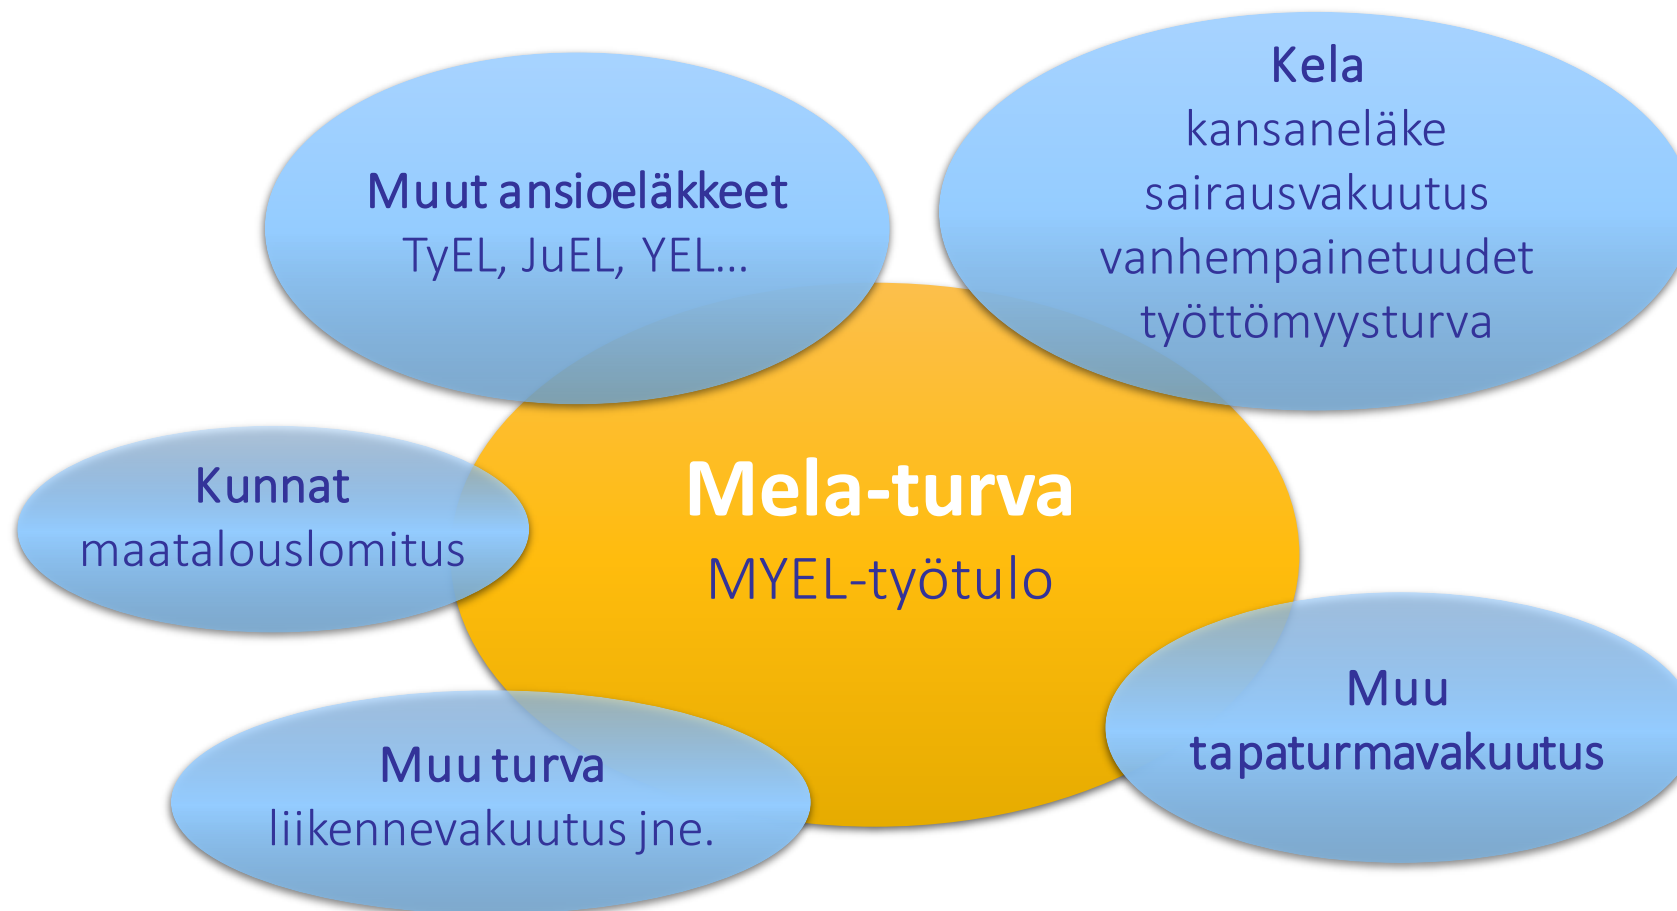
Muut ansioeläkkeet
TyEL, JuEL, YEL...

Kela
kansaneläke
sairausvakuutus
vanhempainetuudet
työttömyysturva

Kunnat
maatalouslomitus

Mela-turva
MYEL-työtulo

Muu
tapaturmavakuutus

Muu turva
liikennevakuutus jne.